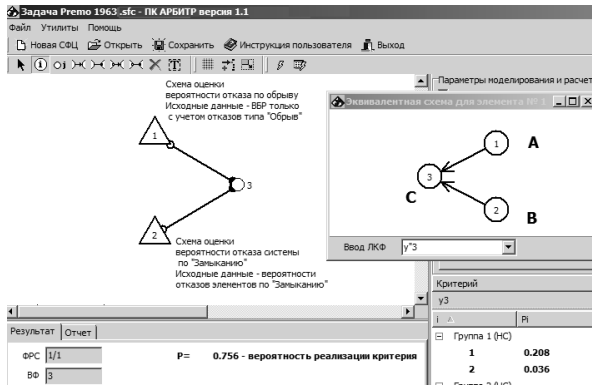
Задача Premo 1963\.sfc - ПК АРБИТР версия 1.1
Файл Утилиты Помощь
Новая СФЦ Открыть Сохранить Инструкция пользователя Выход

Параметры моделирования и расчет

Схема оценки вероятности отказа по обрыву
Исходные данные - ВБР только с учетом отказов типа "Обрыв"

1
3
2

Схема оценки вероятности отказа системы по "Замыканию"
Исходные данные - вероятности отказов элементов по "Замыканию"

Эквивалентная схема для элемента № 1

1 A
3
C
2 B

Ввод ЛКФ y"3

Критерий
y3
i Pi
Группа 1 (НС)
1 0.208
2 0.036
Группа 2 (НС)

Результат Отчет
ФРС 1/1
ВФ 3
P= 0.756 - вероятность реализации критерия